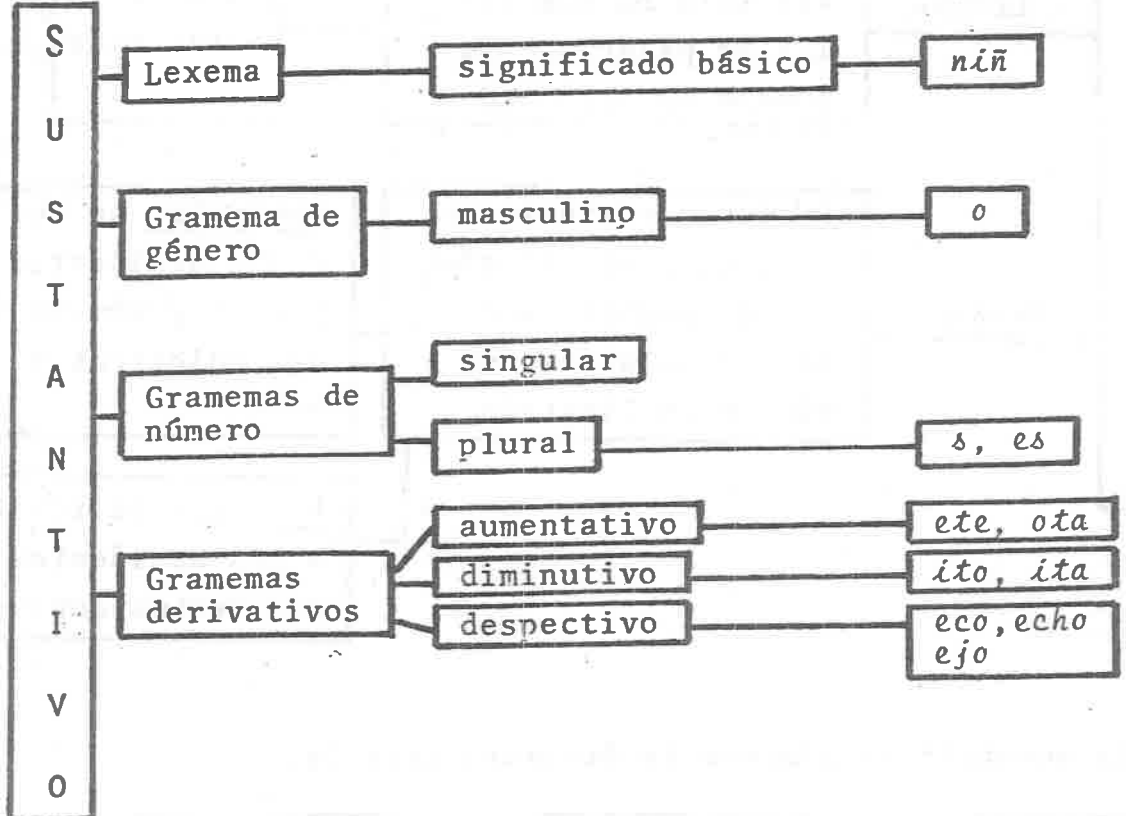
S
U
S
T
A
N
T
I
V
O

Lexema — significado básico — niñ

Gramema de género — masculino — o

Gramemas de número — singular
plural — s, es

Gramemas derivativos — aumentativo — ete, ota
diminutivo — ito, ita
despectivo — eco, echo ejo